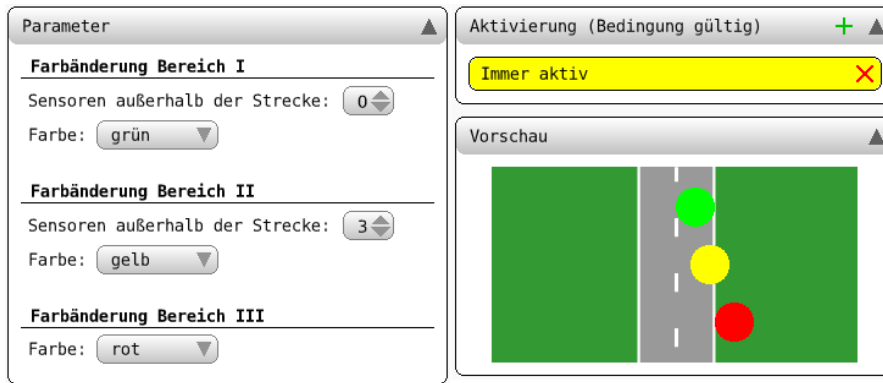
Parameter

Farbänderung Bereich I

Sensoren außerhalb der Strecke: 0

Farbe: grün

Farbänderung Bereich II

Sensoren außerhalb der Strecke: 3

Farbe: gelb

Farbänderung Bereich III

Farbe: rot

Aktivierung (Bedingung gültig) +

Immer aktiv ×

Vorschau